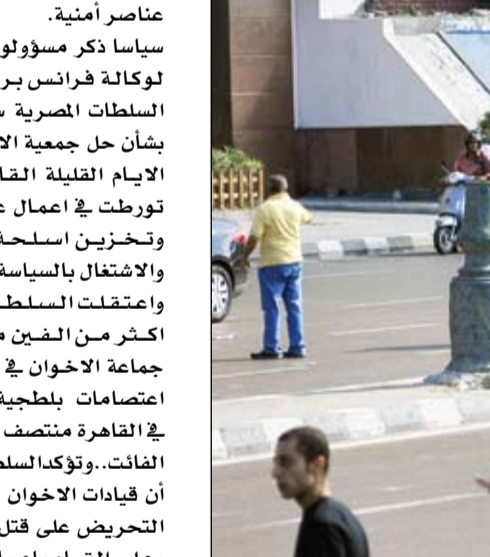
عناصر أمنية.

سياسا ذكر مسؤولو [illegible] لوكالة فرانس بر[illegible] السلطات المصرية س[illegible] بشأن حل جمعية الا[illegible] الايام القليلة القا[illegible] تورطت في اعمال ع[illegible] وتخزين اسلحة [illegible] والاشتغال بالسياسة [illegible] واعتقلت السلطا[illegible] اكثر من الفين م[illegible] جماعة الاخوان في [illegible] اعتصامات بلطجية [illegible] في القاهرة منتصف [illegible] الفائت..وتؤكد السلط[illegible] أن قيادات الاخوان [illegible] التحريض على قتل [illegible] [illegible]